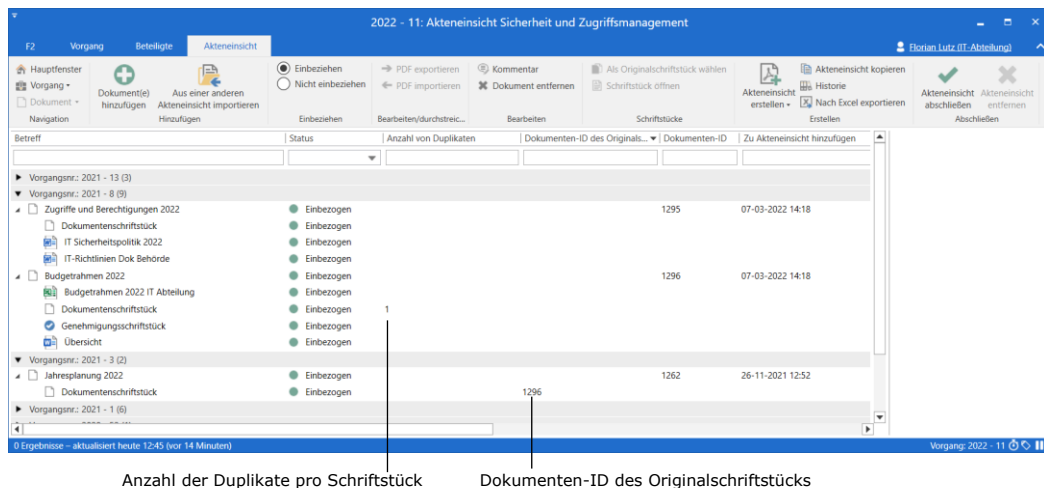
2022 - 11: Akteneinsicht Sicherheit und Zugriffsmanagement

F2 Vorgang Beteiligte Akteneinsicht

Florian Lutz (IT-Abteilung)

Hauptfenster
Vorgang
Dokument
Navigation

Dokument(e) hinzufügen
Aus einer anderen Akteneinsicht importieren
Hinzufügen

Einbeziehen
Nicht einbeziehen
Einbeziehen

PDF exportieren
PDF importieren
Bearbeiten/durchstreic...

Kommentar
Dokument entfernen
Bearbeiten

Als Originalschriftstück wählen
Schriftstück öffnen
Schriftstücke

Akteneinsicht erstellen
Akteneinsicht kopieren
Historie
Nach Excel exportieren
Erstellen

Akteneinsicht abschließen
Akteneinsicht entfernen
Abschließen

| Betreff | Status | Anzahl von Duplikaten | Dokumenten-ID des Originals... | Dokumenten-ID | Zu Akteneinsicht hinzufügen |
|---|---|---|---|---|---|
| Vorgangsnr.: 2021 - 13 (3) | | | | | |
| Vorgangsnr.: 2021 - 8 (9) | | | | | |
| Zugriffe und Berechtigungen 2022 | Einbezogen | | | 1295 | 07-03-2022 14:18 |
| Dokumentenschriftstück | Einbezogen | | | | |
| IT Sicherheitspolitik 2022 | Einbezogen | | | | |
| IT-Richtlinien Dok Behörde | Einbezogen | | | | |
| Budgetrahmen 2022 | Einbezogen | | | 1296 | 07-03-2022 14:18 |
| Budgetrahmen 2022 IT Abteilung | Einbezogen | | | | |
| Dokumentenschriftstück | Einbezogen | 1 | | | |
| Genehmigungsschriftstück | Einbezogen | | | | |
| Übersicht | Einbezogen | | | | |
| Vorgangsnr.: 2021 - 3 (2) | | | | | |
| Jahresplanung 2022 | Einbezogen | | | 1262 | 26-11-2021 12:52 |
| Dokumentenschriftstück | Einbezogen | | 1296 | | |
| Vorgangsnr.: 2021 - 1 (6) | | | | | |

0 Ergebnisse - aktualisiert heute 12:45 (vor 14 Minuten)
Vorgang: 2022 - 11

Anzahl der Duplikate pro Schriftstück
Dokumenten-ID des Originalschriftstücks